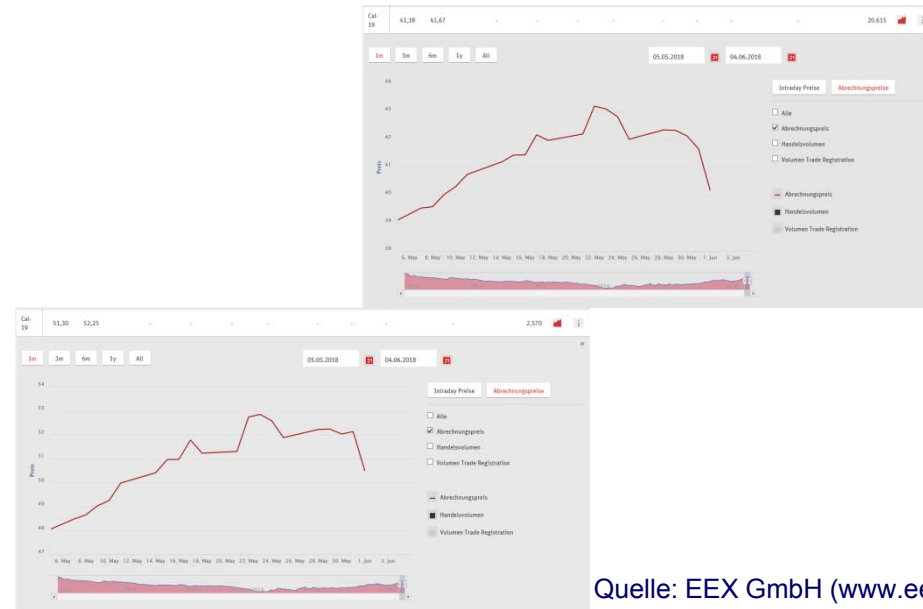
Cal-19 41,39 41,67 20.615

1m 3m 6m 1y All 05.05.2018 04.06.2018

Intraday Preise Abrechnungspreise

44
43
42
41
40
39
38

Preis

6. May 8. May 10. May 12. May 14. May 16. May 18. May 20. May 22. May 24. May 26. May 28. May 30. May 1. Jun 3. Jun

Alle
Abrechnungspreis
Handelsvolumen
Volumen Trade Registration

Abrechnungspreis
Handelsvolumen
Volumen Trade Registration

Cal-19 51,30 52,25 2.570

1m 3m 6m 1y All 05.05.2018 04.06.2018

Intraday Preise Abrechnungspreise

54
53
52
51
50
49
48
47

Preis

6. May 8. May 10. May 12. May 14. May 16. May 18. May 20. May 22. May 24. May 26. May 28. May 30. May 1. Jun 3. Jun

Alle
Abrechnungspreis
Handelsvolumen
Volumen Trade Registration

Abrechnungspreis
Handelsvolumen
Volumen Trade Registration

Quelle: EEX GmbH (www.ee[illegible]